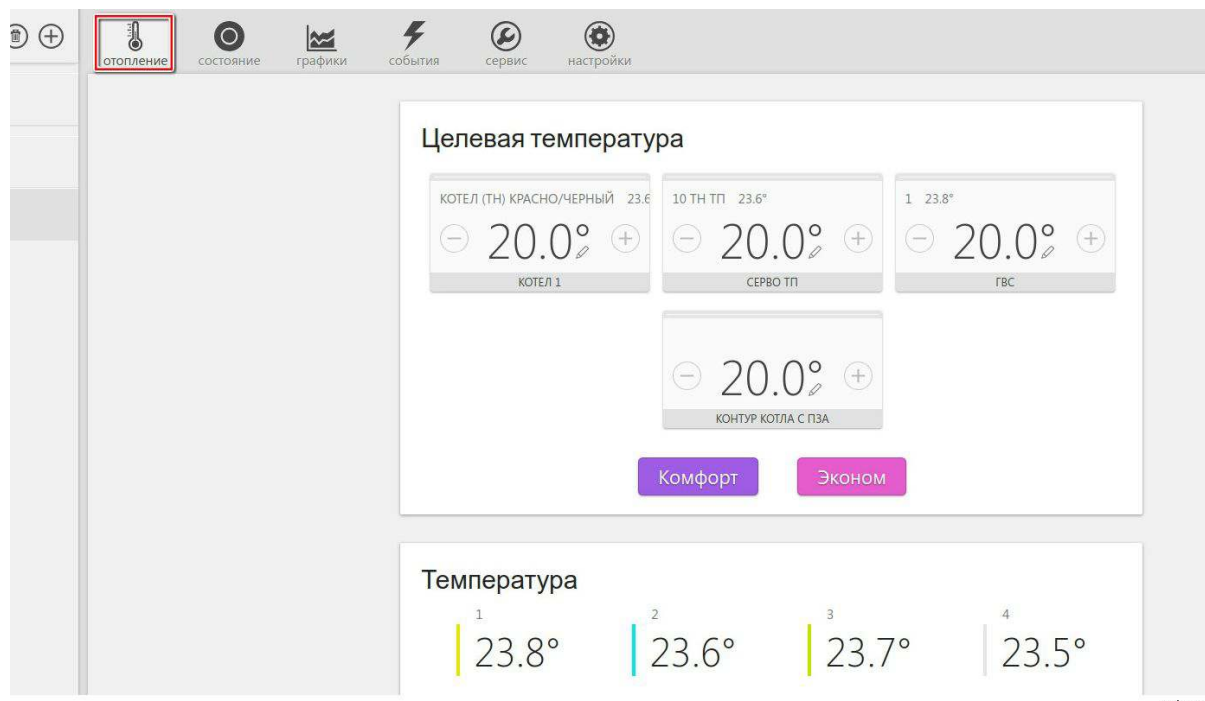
отопление состояние графики события сервис настройки

Целевая температура

КОТЕЛ (ТН) КРАСНО/ЧЕРНЫЙ 23.6
20.0°
КОТЕЛ 1

10 ТН ТП 23.6°
20.0°
СЕРВО ТП

1 23.8°
20.0°
ГВС

20.0°
КОНТУР КОТЛА С ПЗА

Комфорт Эконом

Температура

1
23.8°

2
23.6°

3
23.7°

4
23.5°